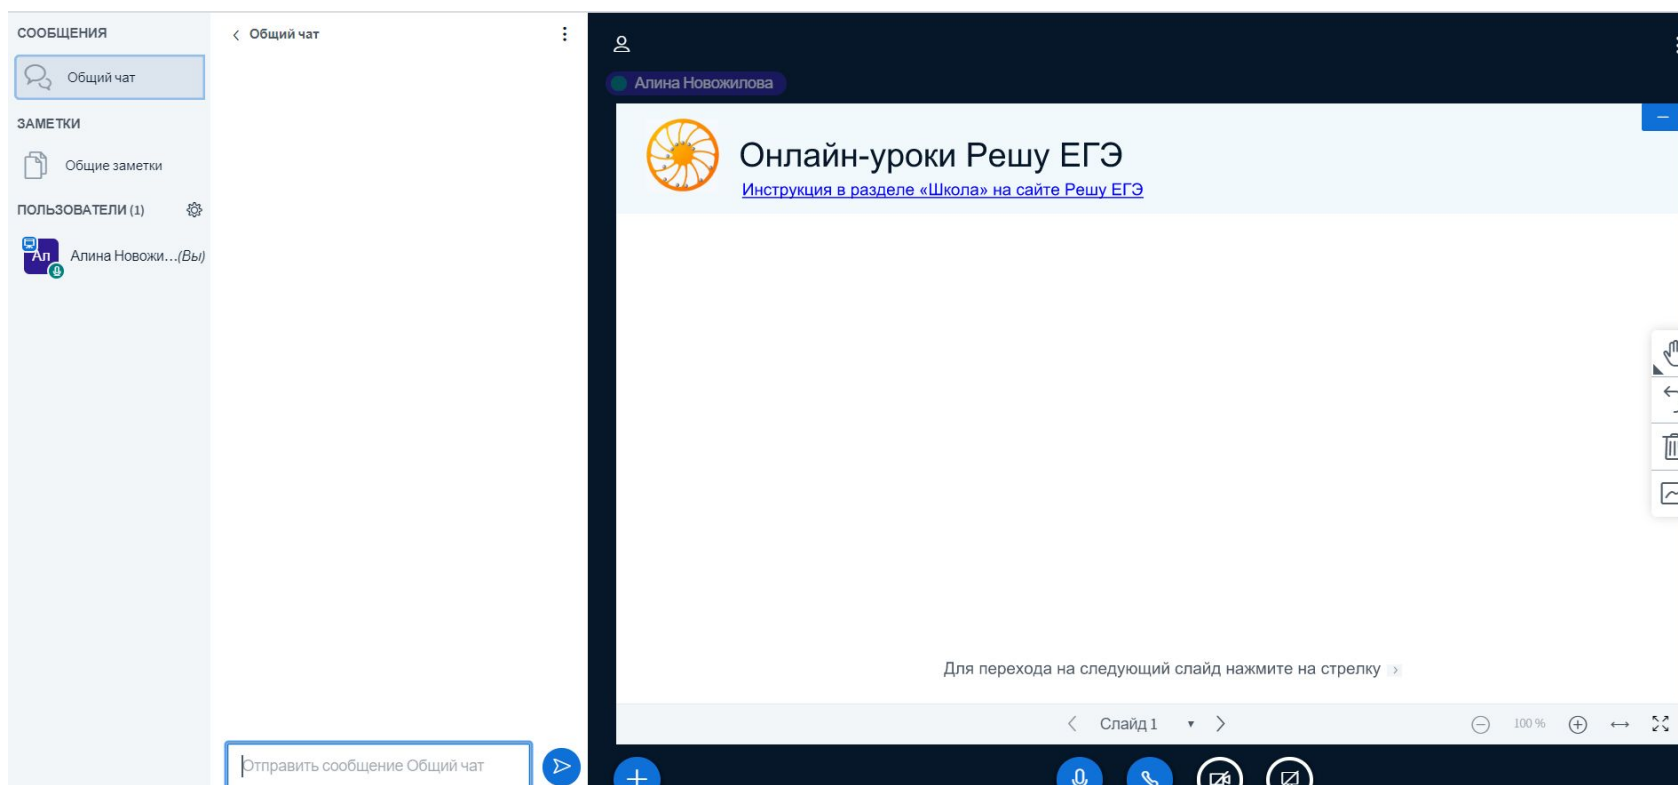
СООБЩЕНИЯ

Общий чат

ЗАМЕТКИ

Общие заметки

ПОЛЬЗОВАТЕЛИ (1)

Ал Алина Новожи...(Вы)

Общий чат

Алина Новожилова

Онлайн-уроки Решу ЕГЭ

Инструкция в разделе «Школа» на сайте Решу ЕГЭ

Для перехода на следующий слайд нажмите на стрелку

Слайд 1

100 %

Отправить сообщение Общий чат